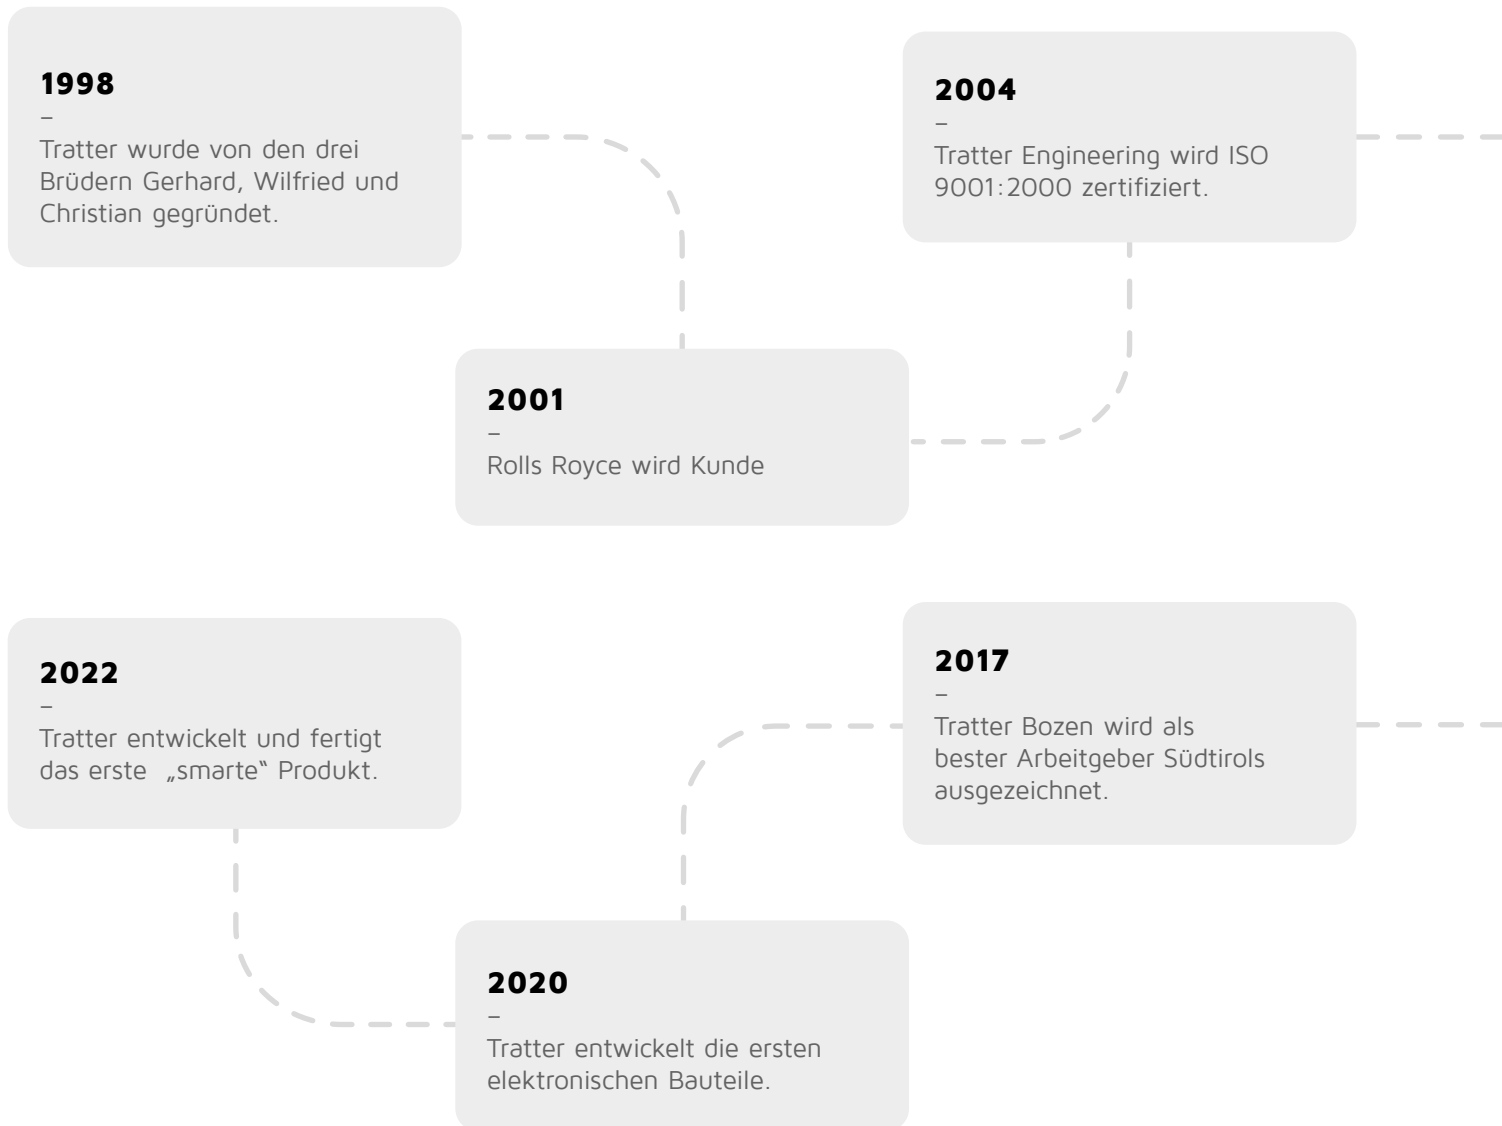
1998
–
Tratter wurde von den drei Brüdern Gerhard, Wilfried und Christian gegründet.

2001
–
Rolls Royce wird Kunde

2004
–
Tratter Engineering wird ISO 9001:2000 zertifiziert.

2017
–
Tratter Bozen wird als bester Arbeitgeber Südtirols ausgezeichnet.

2020
–
Tratter entwickelt die ersten elektronischen Bauteile.

2022
–
Tratter entwickelt und fertigt das erste „smarte" Produkt.